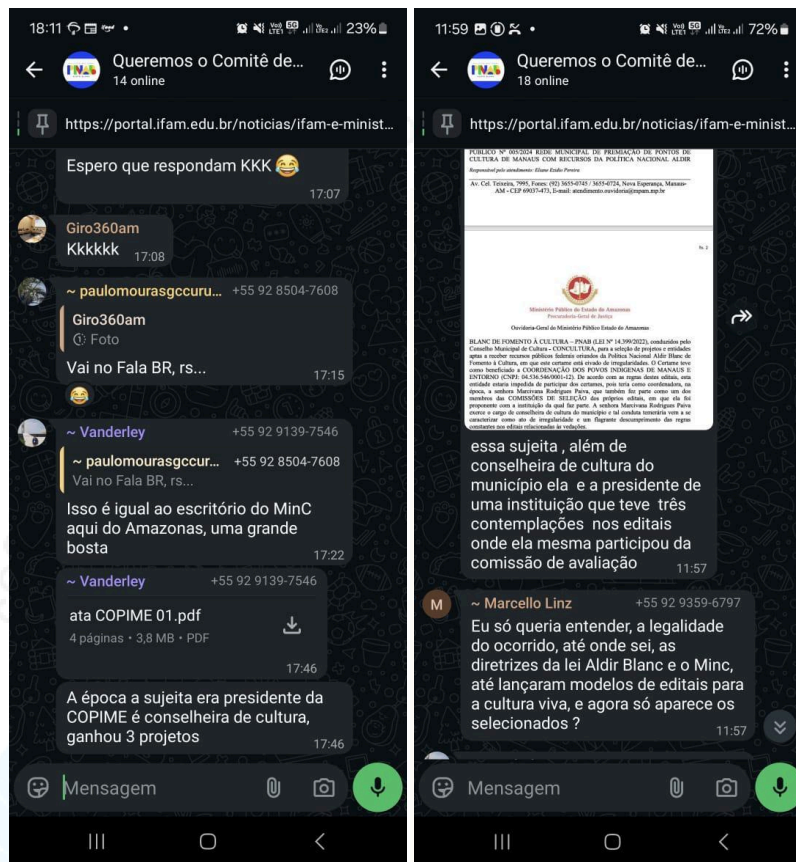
18:11 23%

Queremos o Comitê de...
14 online

https://portal.ifam.edu.br/noticias/ifam-e-minist...

Espero que respondam KKK 😂 17:07

Giro360am
Kkkkkk 17:08

~ paulomourasgccuru... +55 92 8504-7608
Giro360am
Foto
Vai no Fala BR, rs... 17:15

~ Vanderley +55 92 9139-7546
~ paulomourasgccur... +55 92 8504-7608
Vai no Fala BR, rs...
Isso é igual ao escritório do MinC aqui do Amazonas, uma grande bosta 17:22

~ Vanderley +55 92 9139-7546
ata COPIME 01.pdf
4 páginas • 3,8 MB • PDF
17:46

A época a sujeita era presidente da COPIME é conselheira de cultura, ganhou 3 projetos 17:46

Mensagem

11:59 72%

Queremos o Comitê de...
18 online

https://portal.ifam.edu.br/noticias/ifam-e-minist...

PÚBLICO Nº 005/2024 REDE MUNICIPAL DE PREMIAÇÃO DE PONTOS DE CULTURA DE MANAUS COM RECURSOS DA POLÍTICA NACIONAL ALDIR

Responsável pelo atendimento: Eliane Estalo Pereira

Av. Cel. Teixeira, 7995, Fones: (92) 3655-0745 / 3655-0724, Nova Esperança, Manaus-AM - CEP 69037-473, E-mail: atendimento.ouvidoria@mpam.mp.br

Ministério Público do Estado do Amazonas
Procuradoria-Geral de Justiça

Ouvidoria-Geral do Ministério Público Estado do Amazonas

BLANC DE FOMENTO À CULTURA – PNAB (LEI Nº 14.399/2022), conduzidos pelo Conselho Municipal de Cultura - CONCULTURA, para a seleção de projetos e entidades aptas a receber recursos públicos federais oriundos da Política Nacional Aldir Blanc de Fomento à Cultura, em que este certame está eivado de irregularidades. O Certame teve como beneficiado a COORDENAÇÃO DOS POVOS INDÍGENAS DE MANAUS E ENTORNO (CNPJ: 04.536.546/0001-12). De acordo com as regras destes editais, esta entidade estaria impedida de participar dos certames, pois teria como coordenadora, na época, a senhora Marcivana Rodrigues Paiva, que também fez parte como um dos membros das COMISSÕES DE SELEÇÃO dos próprios editais, em que ela foi proponente com a instituição da qual faz parte. A senhora Marcivana Rodrigues Paiva exerce o cargo de conselheira de cultura do município e tal conduta temerária vem a se caracterizar como ato de irregularidade e um flagrante descumprimento das regras constantes nos editais relacionadas às vedações.

essa sujeita , além de conselheira de cultura do município ela e a presidente de uma instituição que teve três contemplações nos editais onde ela mesma participou da comissão de avaliação 11:57

~ Marcello Linz +55 92 9359-6797
Eu só queria entender, a legalidade do ocorrido, até onde sei, as diretrizes da lei Aldir Blanc e o Minc, até lançaram modelos de editais para a cultura viva, e agora só aparece os selecionados ? 11:57

Mensagem